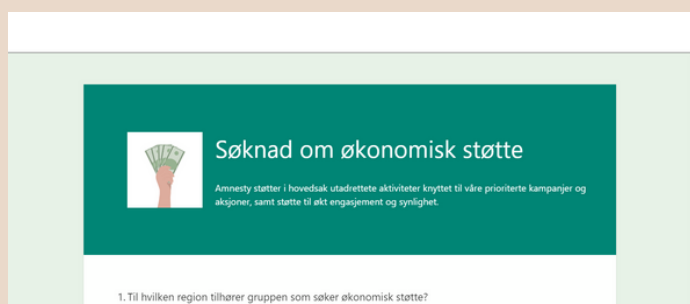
Søknad om økonomisk støtte

Amnesty støtter i hovedsak utadrettete aktiviteter knyttet til våre prioriterte kampanjer og aksjoner, samt støtte til økt engasjement og synlighet.

1. Til hvilken region tilhører gruppen som søker økonomisk støtte?